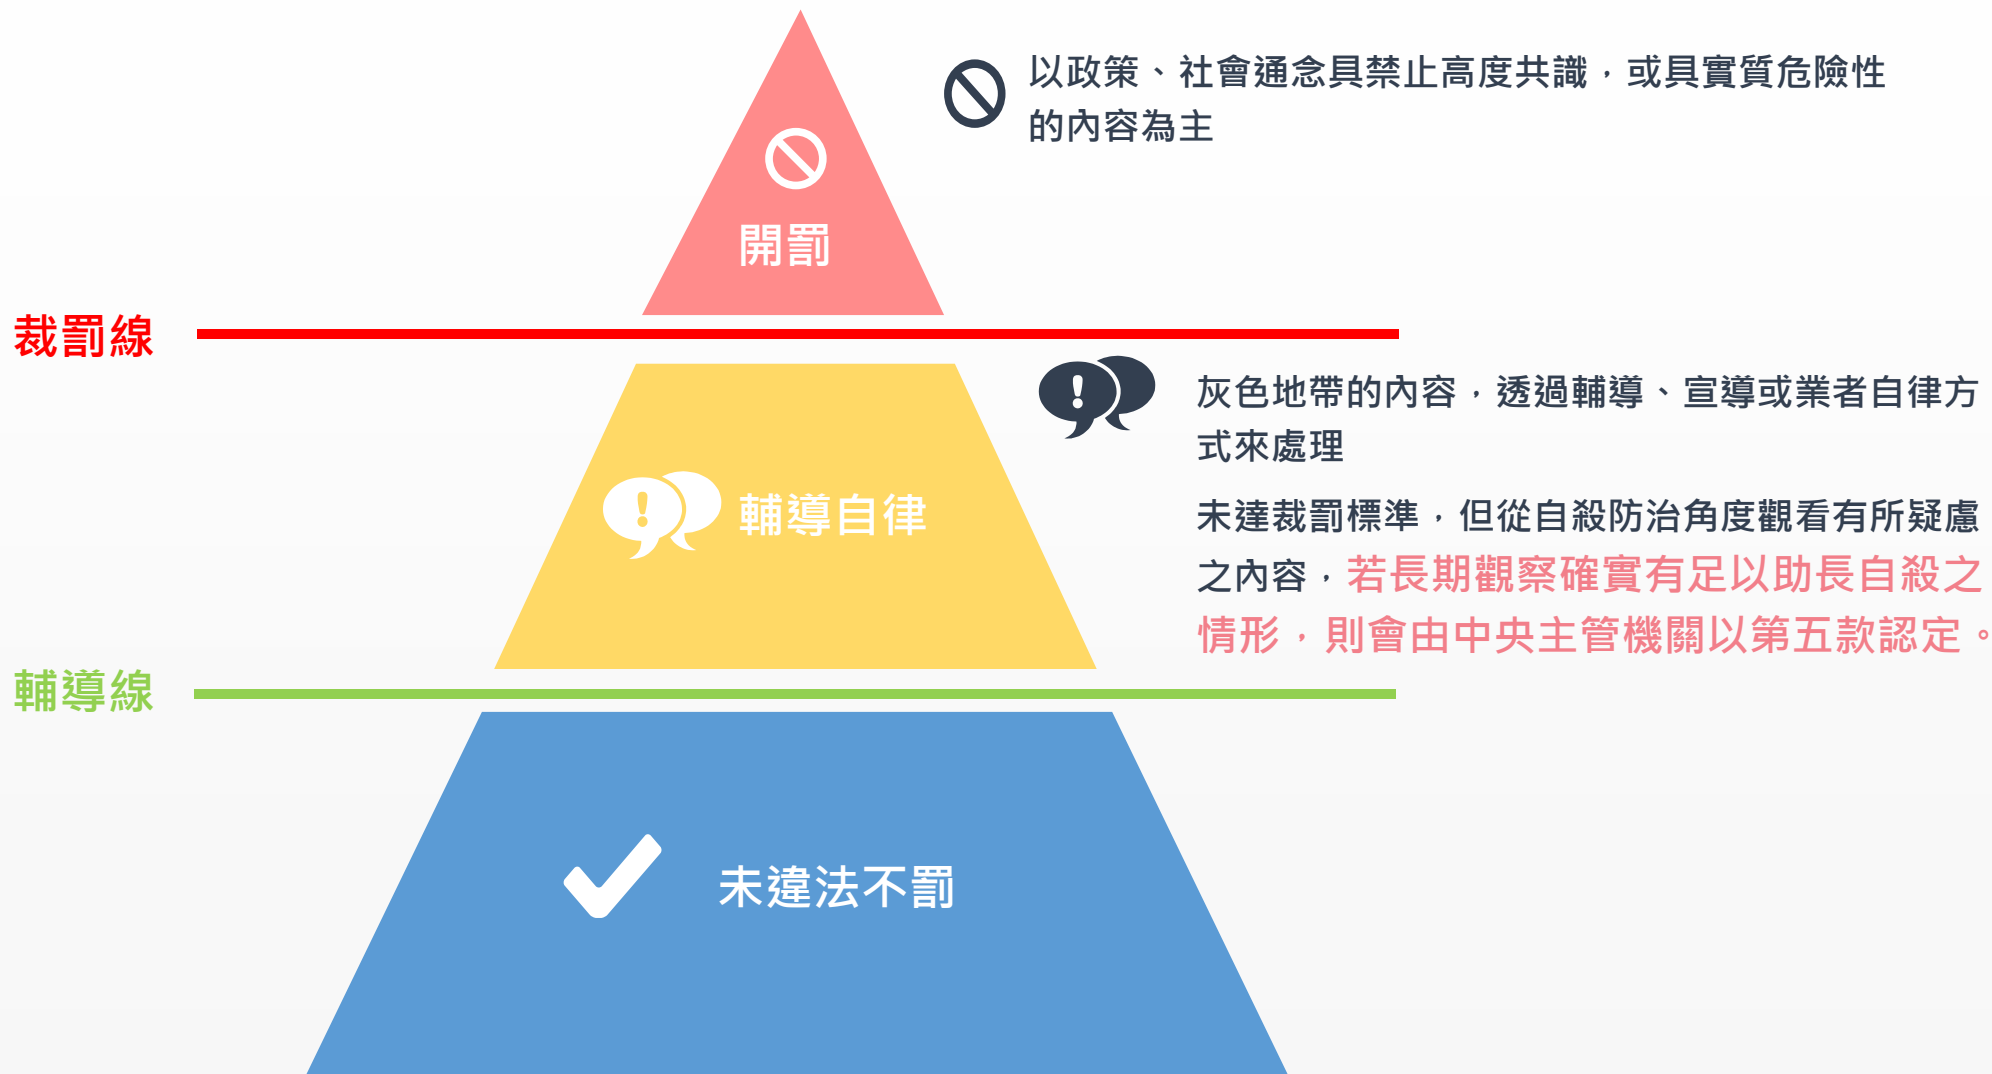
開罰

以政策、社會通念具禁止高度共識，或具實質危險性的內容為主

裁罰線

輔導自律

灰色地帶的內容，透過輔導、宣導或業者自律方式來處理

未達裁罰標準，但從自殺防治角度觀看有所疑慮之內容，若長期觀察確實有足以助長自殺之情形，則會由中央主管機關以第五款認定。

輔導線

未違法不罰